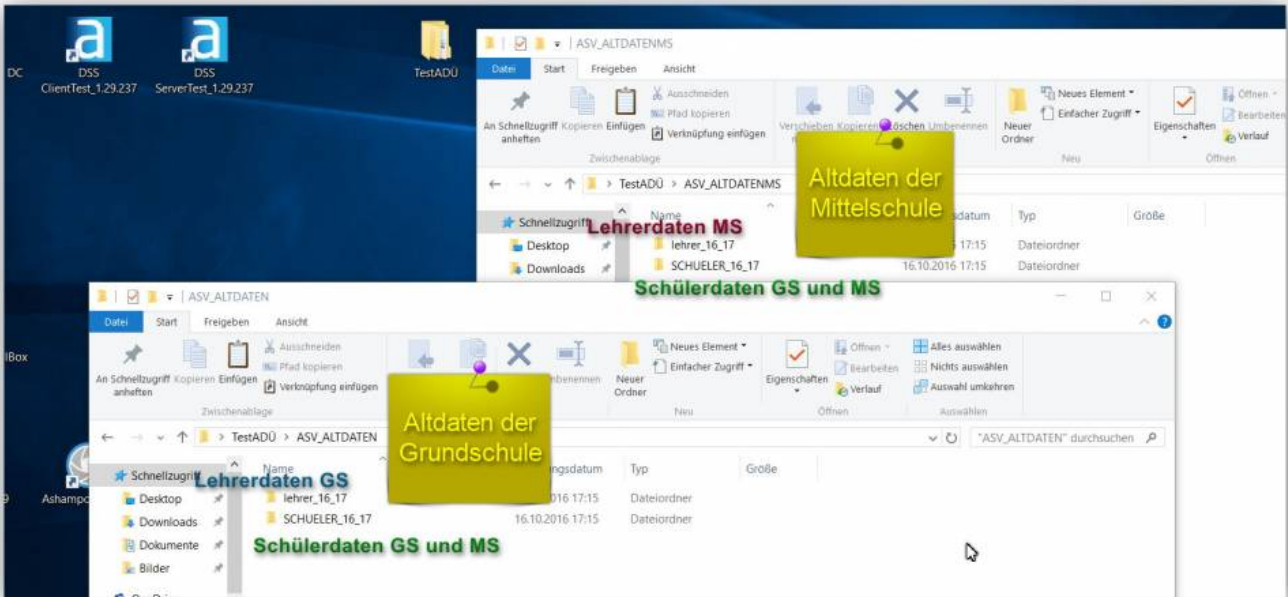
DC

DSS ClientTest_1.29.237

DSS ServerTest_1.29.237

TestADÜ

ASV_ALTDATENMS

Datei Start Freigeben Ansicht

An Schnellzugriff anheften Kopieren Einfügen Ausschneiden Pfad kopieren Verknüpfung einfügen

Zwischenablage

Verschieben Kopieren Löschen Umbenennen

Neuer Ordner

Neues Element Einfacher Zugriff

Neu

Eigenschaften

Öffnen Bearbeiten Verlauf

Öffnen

TestADÜ > ASV_ALTDATENMS

Altdaten der Mittelschule

Schnellzugriff

Desktop

Downloads

Lehrerdaten MS

Name

Typ

Größe

lehrer_16_17 17:15 Dateiordner

SCHUELER_16_17 16.10.2016 17:15 Dateiordner

Schülerdaten GS und MS

ASV_ALTDATEN

Datei Start Freigeben Ansicht

An Schnellzugriff anheften Kopieren Einfügen Ausschneiden Pfad kopieren Verknüpfung einfügen

Zwischenablage

Umbenennen

Neuer Ordner

Neues Element Einfacher Zugriff

Neu

Eigenschaften

Öffnen Bearbeiten Verlauf

Öffnen

Alles auswählen Nichts auswählen Auswahl umkehren

Auswählen

TestADÜ > ASV_ALTDATEN

Altdaten der Grundschule

"ASV_ALTDATEN" durchsuchen

lBox

Ashampo

Schnellzugriff

Desktop

Downloads

Dokumente

Bilder

Lehrerdaten GS

Name

Änderungsdatum

Typ

Größe

lehrer_16_17 2016 17:15 Dateiordner

SCHUELER_16_17 16.10.2016 17:15 Dateiordner

Schülerdaten GS und MS